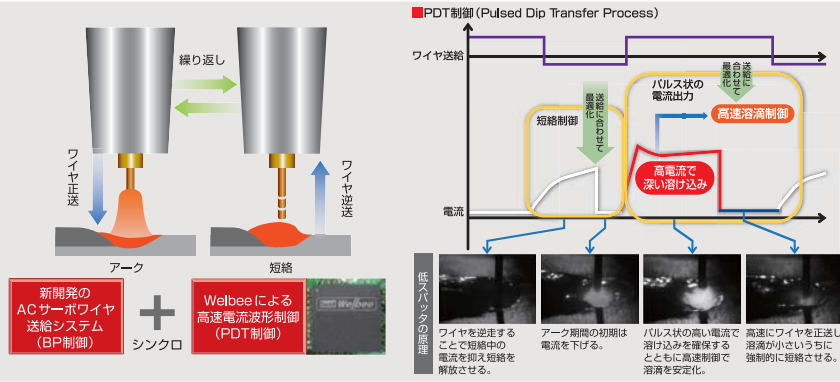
繰り返し

ワイヤ正送

ワイヤ逆送

アーク

短絡

新開発の ACサーボワイヤ送給システム（BP制御）

シンクロ

Welbeeによる 高速電流波形制御（PDT制御）

Welbee

PDT制御（Pulsed Dip Transfer Process）

ワイヤ送給

送給に合わせて最適化

送給に合わせて最適化

パルス状の電流出力

短絡制御

高速溶滴制御

高電流で深い溶け込み

電流

低スパッタの原理

ワイヤを逆送することで短絡中の電流を抑え短絡を解放させる。

アーク期間の初期は電流を下げる。

パルス状の高い電流で溶け込みを確保するとともに高速制御で溶滴を安定化。

高速にワイヤを正送し溶滴が小さいうちに強制的に短絡させる。